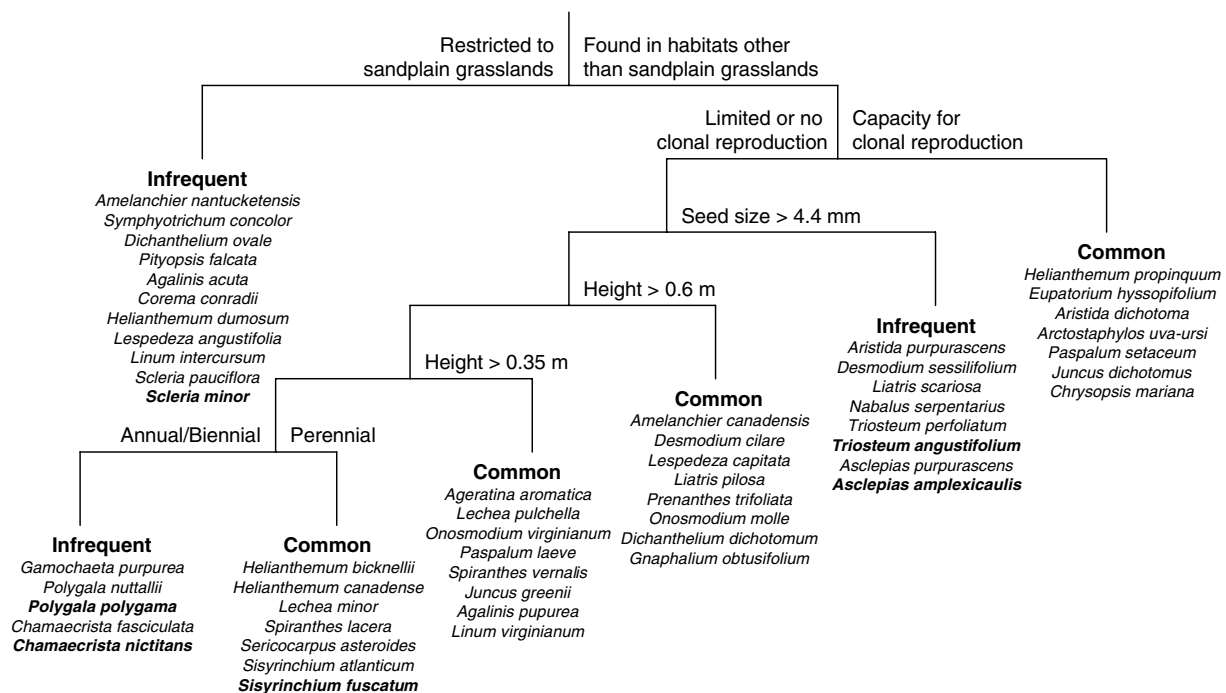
Restricted to sandplain grasslands

Found in habitats other than sandplain grasslands

Limited or no clonal reproduction

Capacity for clonal reproduction

Infrequent
Amelanchier nantucketensis
Symphyotrichum concolor
Dichanthelium ovale
Pityopsis falcata
Agalinis acuta
Corema conradii
Helianthemum dumosum
Lespedeza angustifolia
Linum intercursum
Scleria pauciflora
Scleria minor

Seed size > 4.4 mm

Common
Helianthemum propinquum
Eupatorium hyssopifolium
Aristida dichotoma
Arctostaphylos uva-ursi
Paspalum setaceum
Juncus dichotomus
Chrysopsis mariana

Height > 0.6 m

Infrequent
Aristida purpurascens
Desmodium sessilifolium
Liatris scariosa
Nabalus serpentarius
Triosteum perfoliatum
Triosteum angustifolium
Asclepias purpurascens
Asclepias amplexicaulis

Height > 0.35 m

Common
Amelanchier canadensis
Desmodium cilare
Lespedeza capitata
Liatris pilosa
Prenanthes trifoliata
Onosmodium molle
Dichanthelium dichotomum
Gnaphalium obtusifolium

Annual/Biennial

Perennial

Common
Ageratina aromatica
Lechea pulchella
Onosmodium virginianum
Paspalum laeve
Spiranthes vernalis
Juncus greenii
Agalinis pupurea
Linum virginianum

Infrequent
Gamochaeta purpurea
Polygala nuttallii
Polygala polygama
Chamaecrista fasciculata
Chamaecrista nictitans

Common
Helianthemum bicknellii
Helianthemum canadense
Lechea minor
Spiranthes lacera
Sericocarpus asteroides
Sisyrinchium atlanticum
Sisyrinchium fuscatum